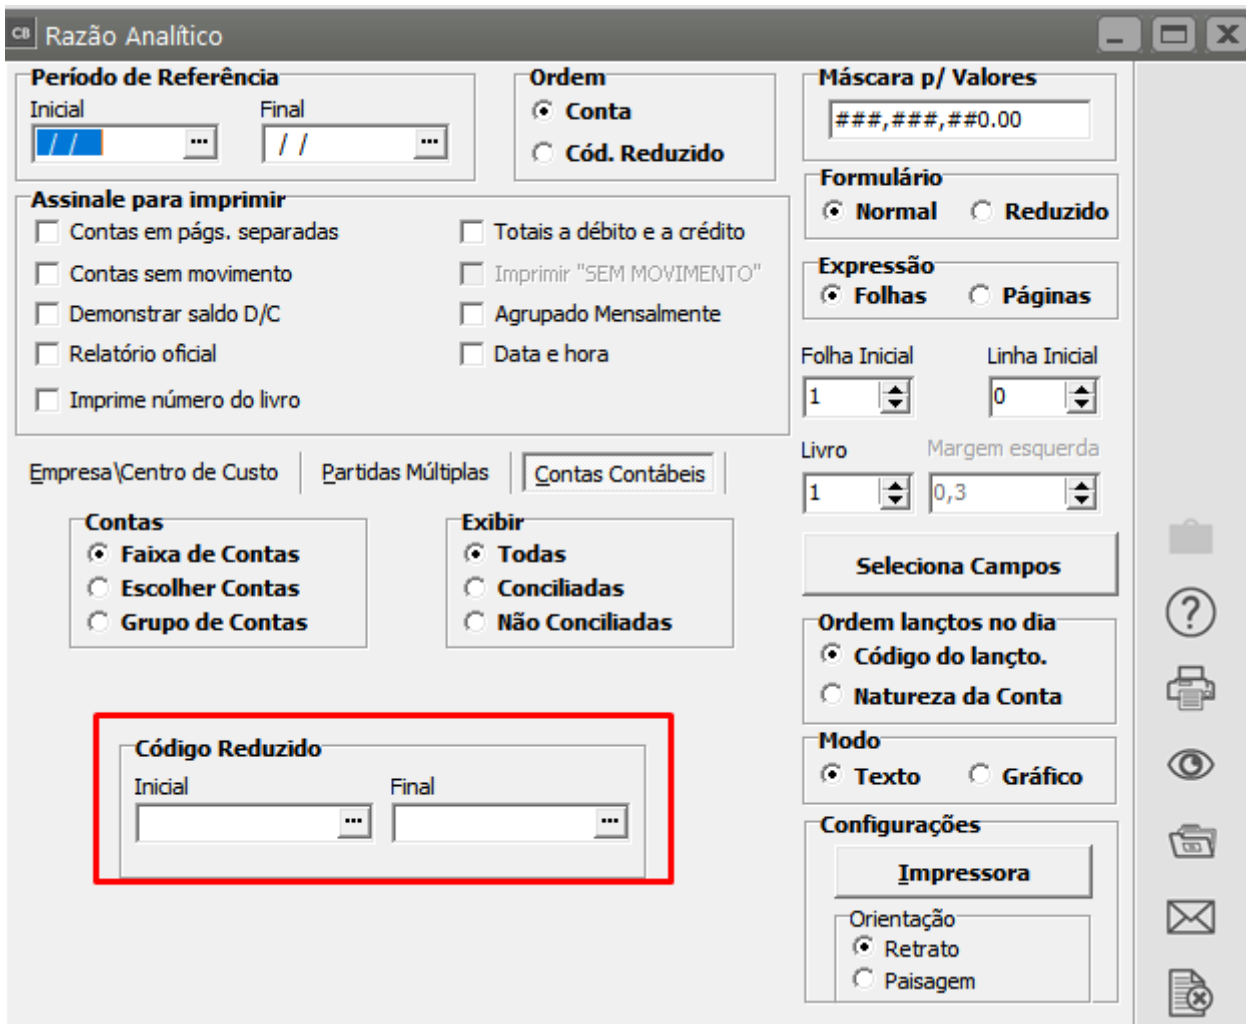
CB Razão Analítico

Período de Referência
Inicial
/ / ...
Final
/ / ...

Ordem
Conta
Cód. Reduzido

Máscara p/ Valores
###,###,##0.00

Formulário
Normal
Reduzido

Assinale para imprimir
Contas em págs. separadas
Contas sem movimento
Demonstrar saldo D/C
Relatório oficial
Imprime número do livro
Totais a débito e a crédito
Imprimir "SEM MOVIMENTO"
Agrupado Mensalmente
Data e hora

Expressão
Folhas
Páginas

Folha Inicial
1
Linha Inicial
0

Livro
1
Margem esquerda
0,3

Empresa\Centro de Custo
Partidas Múltiplas
Contas Contábeis

Contas
Faixa de Contas
Escolher Contas
Grupo de Contas

Exibir
Todas
Conciliadas
Não Conciliadas

Seleciona Campos

Ordem lançtos no dia
Código do lançto.
Natureza da Conta

Código Reduzido
Inicial
...
Final
...

Modo
Texto
Gráfico

Configurações
Impressora
Orientação
Retrato
Paisagem